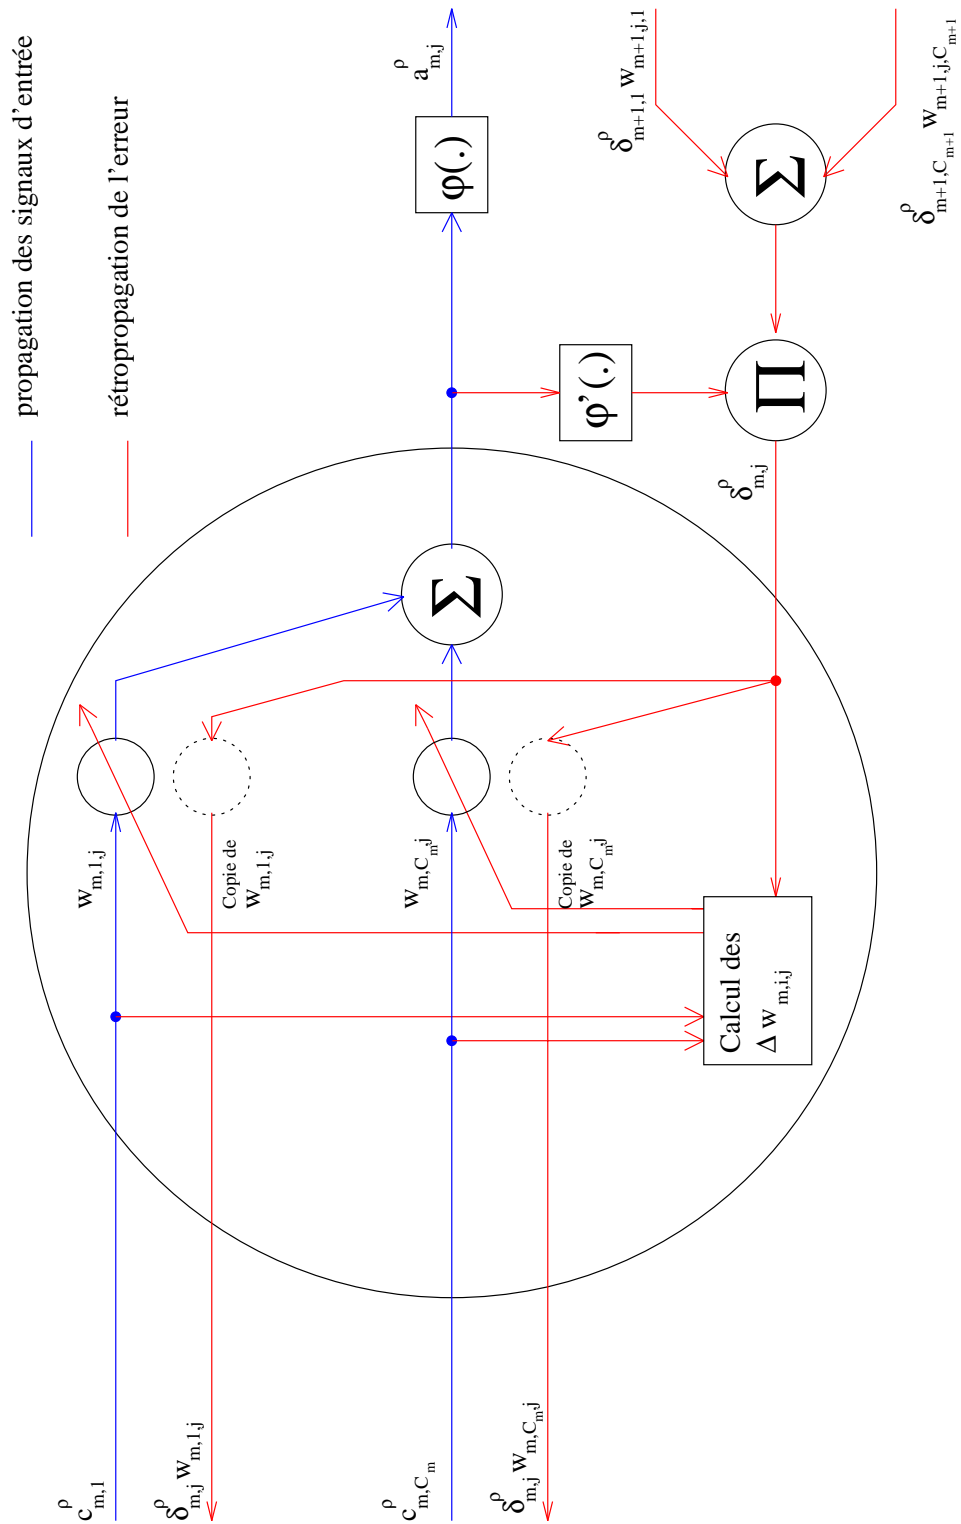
propagation des signaux d'entrée

rétropropagation de l'erreur

$a^{\rho}_{m,j}$

$\varphi(.)$

$\delta^{\rho}_{m+1,1}\, w_{m+1,j,1}$

$\delta^{\rho}_{m+1,C_{m+1}}\, w_{m+1,j,C_{m+1}}$

$\Sigma$

$\varphi'(.)$

$\Pi$

$\delta^{\rho}_{m,j}$

$\Sigma$

$w_{m,1,j}$

Copie de $w_{m,1,j}$

$w_{m,C_m,j}$

Copie de $w_{m,C_m,j}$

Calcul des $\Delta\, w_{m,i,j}$

$c^{\rho}_{m,1}$

$\delta^{\rho}_{m,j}\, w_{m,1,j}$

$c^{\rho}_{m,C_m}$

$\delta^{\rho}_{m,j}\, w_{m,C_m,j}$